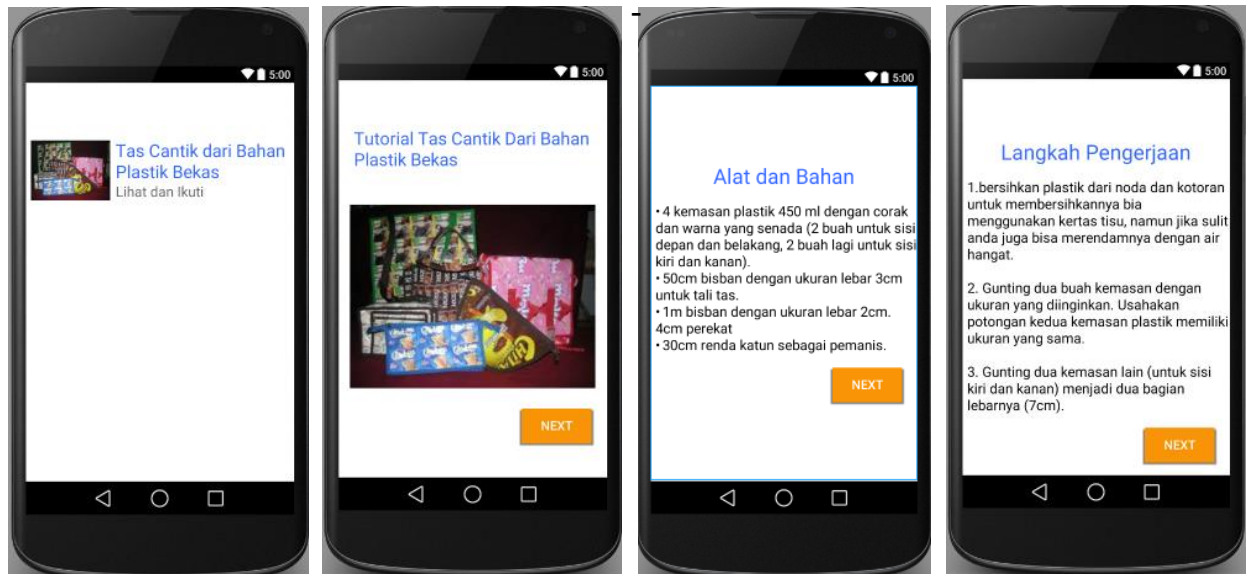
5:00

Tas Cantik dari Bahan Plastik Bekas
Lihat dan Ikuti

5:00

Tutorial Tas Cantik Dari Bahan Plastik Bekas

NEXT

5:00

Alat dan Bahan

• 4 kemasan plastik 450 ml dengan corak dan warna yang senada (2 buah untuk sisi depan dan belakang, 2 buah lagi untuk sisi kiri dan kanan).
• 50cm bisban dengan ukuran lebar 3cm untuk tali tas.
• 1m bisban dengan ukuran lebar 2cm. 4cm perekat
• 30cm renda katun sebagai pemanis.

NEXT

5:00

Langkah Pengerjaan

1.bersihkan plastik dari noda dan kotoran untuk membersihkannya bia menggunakan kertas tisu, namun jika sulit anda juga bisa merendamnya dengan air hangat.

2. Gunting dua buah kemasan dengan ukuran yang diinginkan. Usahakan potongan kedua kemasan plastik memiliki ukuran yang sama.

3. Gunting dua kemasan lain (untuk sisi kiri dan kanan) menjadi dua bagian lebarnya (7cm).

NEXT